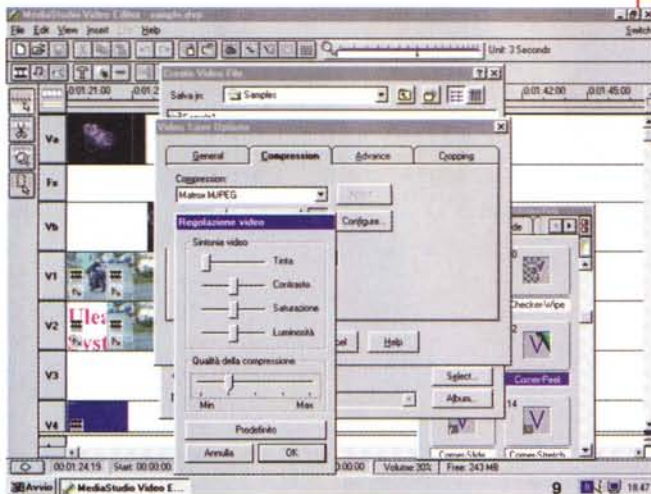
MediaStudio Video Editor - sample.dvp

File Edit View Insert Help

Unit: 3 Seconds

Switch

0:01:21:00

0:01:42:00

0:01:45:00

Create Video File

Salva in: Samples

Video Save Options

General

Compression

Advance

Cropping

Compression:

Matrox MJPEG

Configure...

Regolazione video

Sintonie video

Tinta

Contrasto

Saturazione

Luminosità

Qualità della compressione

Min

Max

Predefinito

Annulla

OK

Help

Select...

Album...

Checker Wipe

Corner Peel

Corner Stretch

Va

Fx

Vb

V1

V2

V3

V4

00:01:24:15

Start: 00:00:00

Volume: 30%

Free: 243 MB

Avvio

MediaStudio Video E...

9

18:47